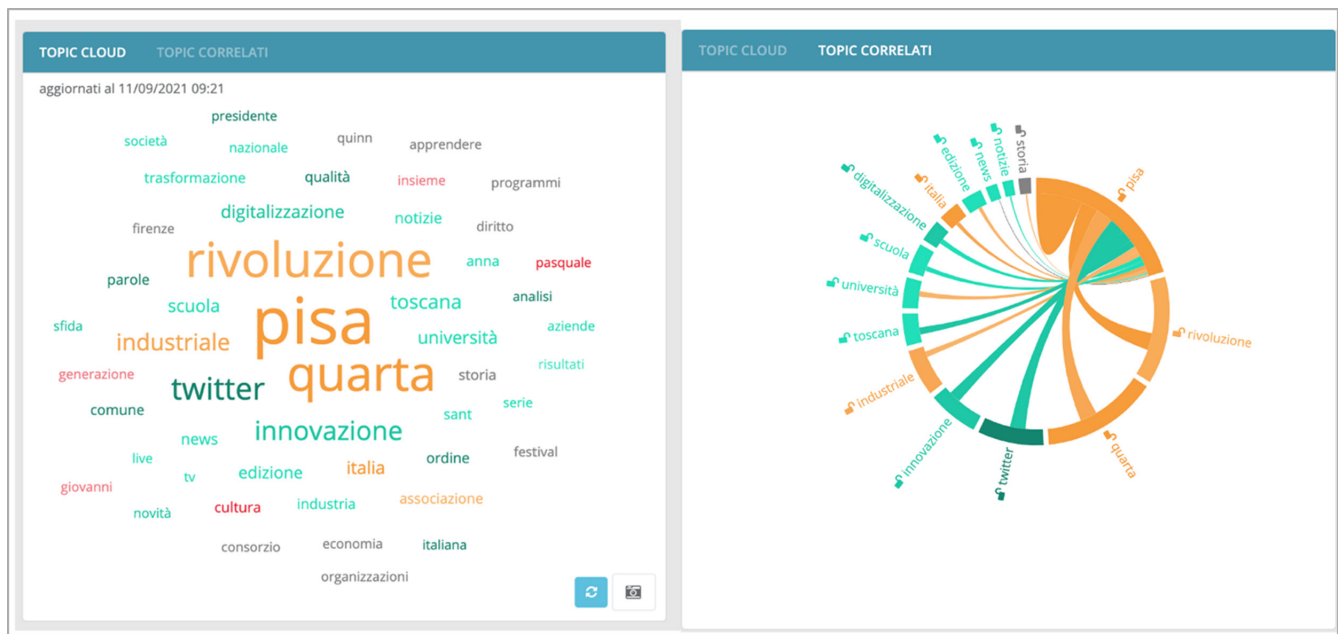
TOPIC CLOUD TOPIC CORRELATI

aggiornati al 11/09/2021 09:21

presidente
società nazionale quinn apprendere
trasformazione qualità insieme programmi
digitalizzazione notizie
firenze diritto
rivoluzione
anna pasquale
parole
scuola toscana analisi
sfida pisa aziende
industriale università
risultati
generazione quarta
twitter storia
comune sant serie
innovazione
news
live festival
tv edizione italia ordine
giovanni associazione
novità cultura industria
consorzio economia italiana
organizzazioni

TOPIC CLOUD TOPIC CORRELATI

storia
notizie
news
edizione
italia
digitalizzazione
scuola
università
toscana
industriale
innovazione
twitter
quarta
rivoluzione
pisa